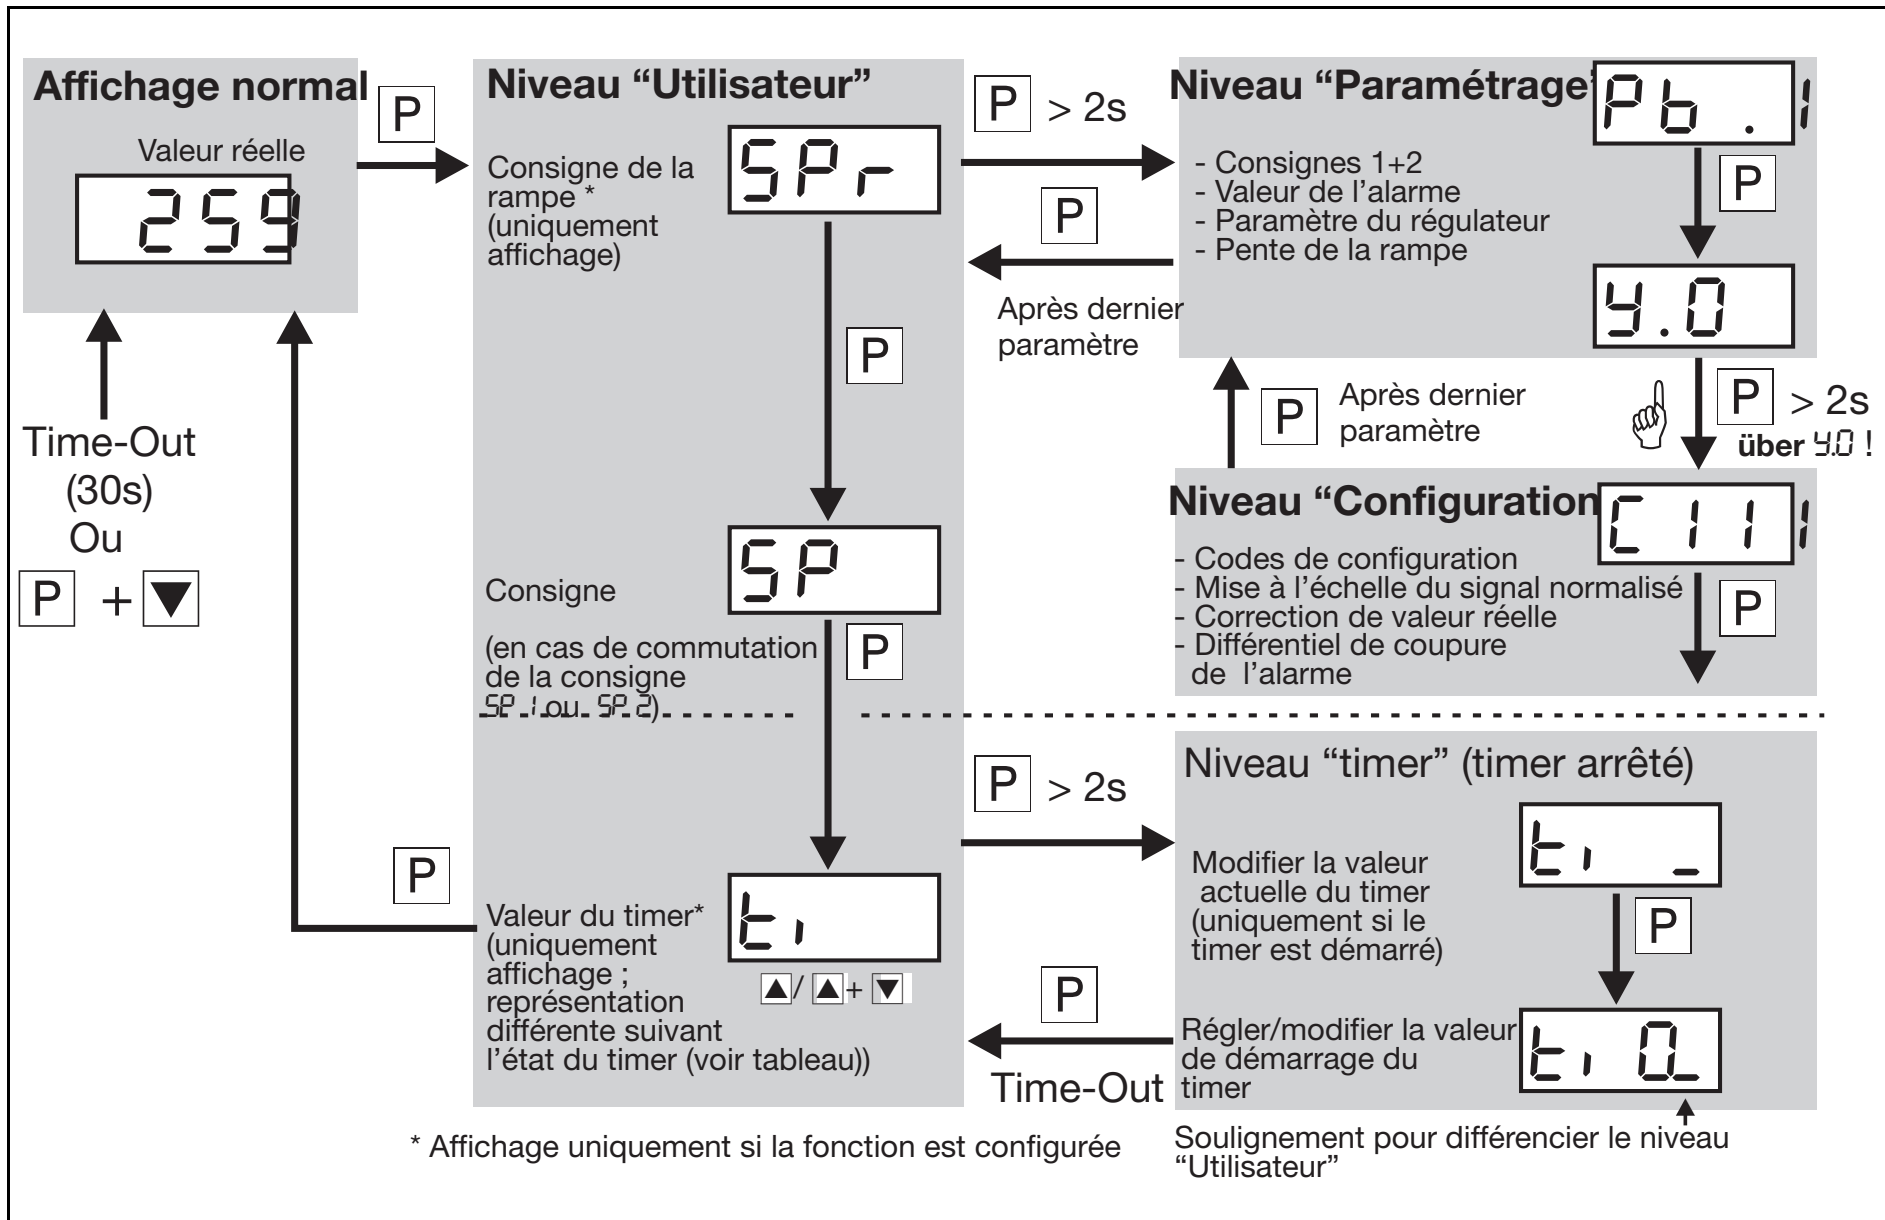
Affichage normal

P

Valeur réelle

259

Time-Out (30s) Ou

P + ▼

Niveau “Utilisateur”

Consigne de la rampe * (uniquement affichage)

SPr

P

Consigne

SP

(en cas de commutation de la consigne SP.1 ou SP.2)

P

Valeur du timer* (uniquement affichage ; représentation différente suivant l’état du timer (voir tableau))

ti

▲/ ▲+ ▼

P

P > 2s

P

Après dernier paramètre

Niveau “Paramétrage”

Pb. 1

- Consignes 1+2
- Valeur de l’alarme
- Paramètre du régulateur
- Pente de la rampe

P

y.0

P > 2s

über y.0 !

P

Après dernier paramètre

Niveau “Configuration”

C111

- Codes de configuration
- Mise à l’échelle du signal normalisé
- Correction de valeur réelle
- Différentiel de coupure de l’alarme

P

P > 2s

Niveau “timer” (timer arrêté)

Modifier la valeur actuelle du timer (uniquement si le timer est démarré)

ti _

P

Régler/modifier la valeur de démarrage du timer

ti 0

P

Time-Out

* Affichage uniquement si la fonction est configurée

Soulignement pour différencier le niveau “Utilisateur”